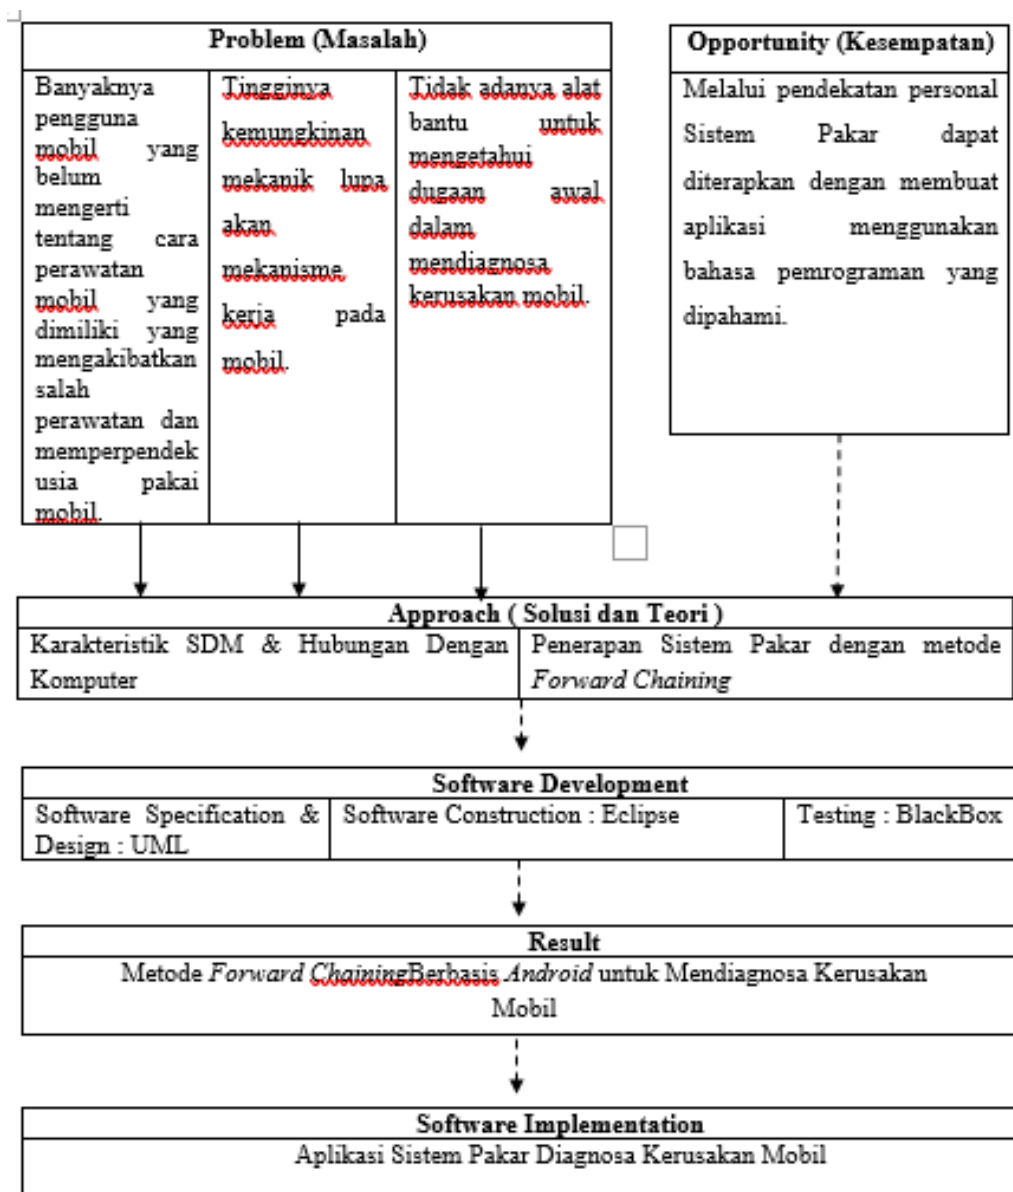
| Problem (Masalah) | | |
|---|---|---|
| Banyaknya pengguna mobil yang belum mengerti tentang cara perawatan mobil yang dimiliki yang mengakibatkan salah perawatan dan memperpendek usia pakai mobil. | Tingginya kemungkinan mekanik lupa akan mekanisme kerja pada mobil. | Tidak adanya alat bantu untuk mengetahui dugaan awal dalam mendiagnosa kerusakan mobil. |

| Opportunity (Kesempatan) |
|---|
| Melalui pendekatan personal Sistem Pakar dapat diterapkan dengan membuat aplikasi menggunakan bahasa pemrograman yang dipahami. |

| Approach ( Solusi dan Teori ) | |
|---|---|
| Karakteristik SDM & Hubungan Dengan Komputer | Penerapan Sistem Pakar dengan metode *Forward Chaining* |

| Software Development | | |
|---|---|---|
| Software Specification & Design : UML | Software Construction : Eclipse | Testing : BlackBox |

| Result |
|---|
| Metode *Forward Chaining*Berbasis *Android* untuk Mendiagnosa Kerusakan Mobil |

| Software Implementation |
|---|
| Aplikasi Sistem Pakar Diagnosa Kerusakan Mobil |